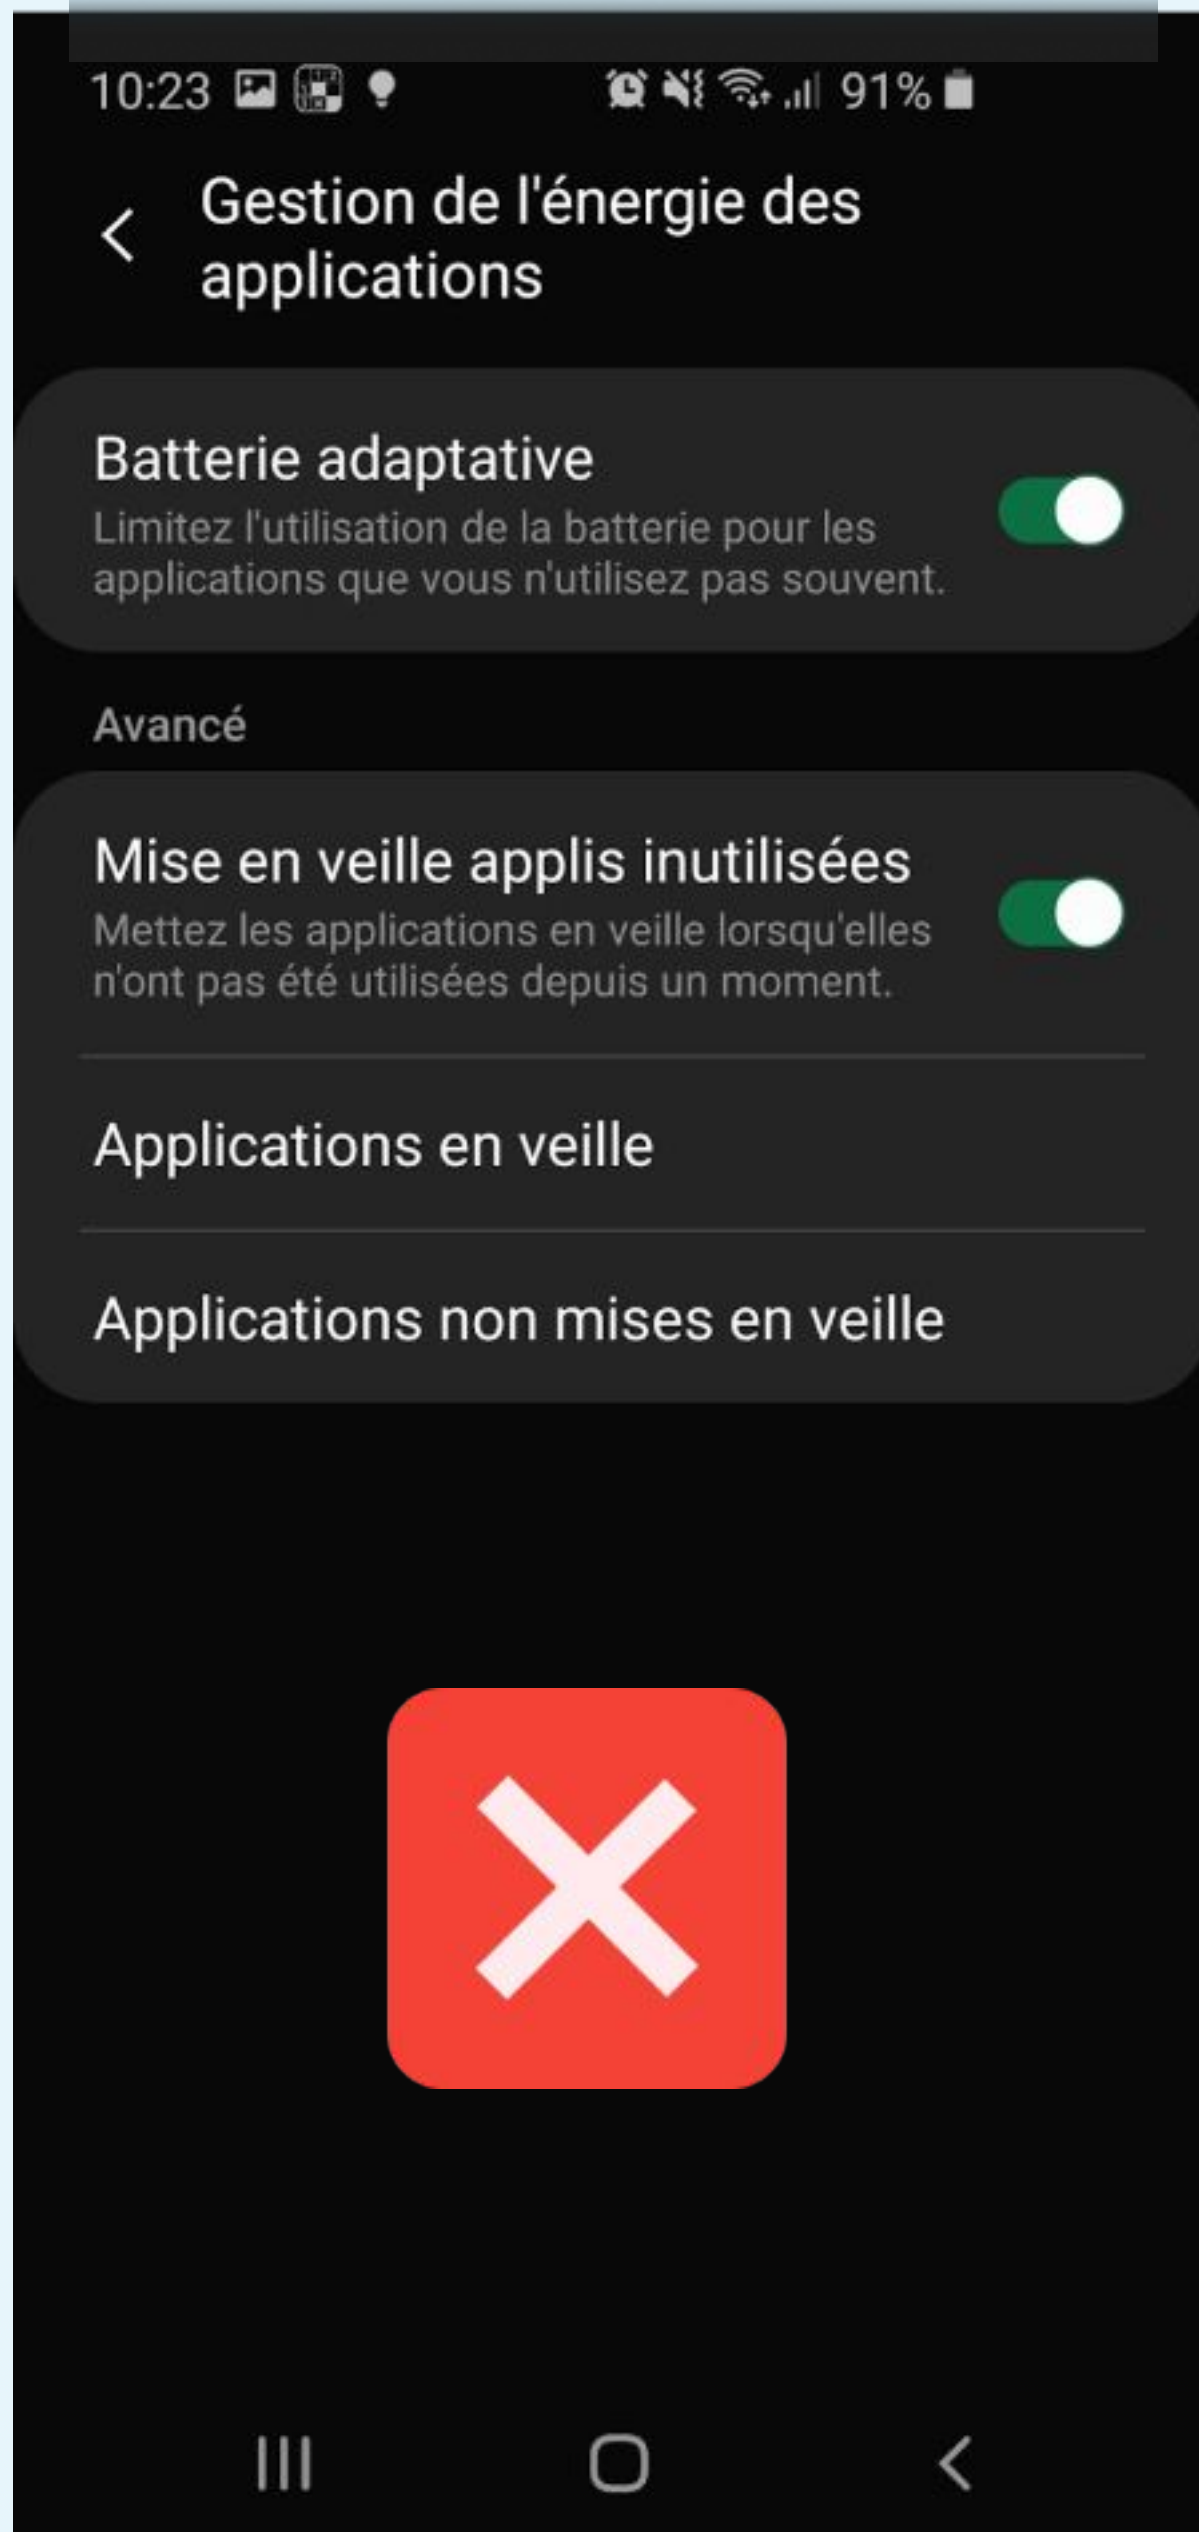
10:23 91%

Gestion de l'énergie des applications

Batterie adaptative
Limitez l'utilisation de la batterie pour les applications que vous n'utilisez pas souvent.

Avancé

Mise en veille applis inutilisées
Mettez les applications en veille lorsqu'elles n'ont pas été utilisées depuis un moment.

Applications en veille

Applications non mises en veille